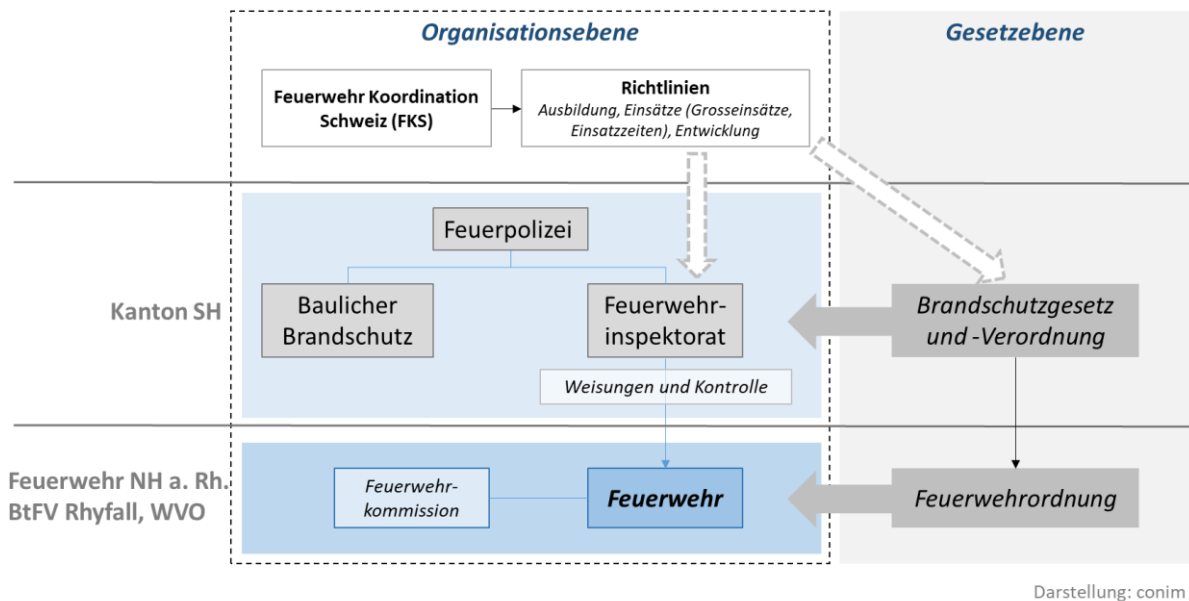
Organisationsebene

Gesetzebene

Feuerwehr Koordination Schweiz (FKS)

Richtlinien
Ausbildung, Einsätze (Grosseinsätze, Einsatzzeiten), Entwicklung

Kanton SH

Feuerpolizei

Baulicher Brandschutz

Feuerwehr-inspektorat

Weisungen und Kontrolle

Brandschutzgesetz und -Verordnung

Feuerwehr NH a. Rh.
BtFV Rhyfall, WVO

Feuerwehr-kommission

Feuerwehr

Feuerwehrordnung

Darstellung: conim